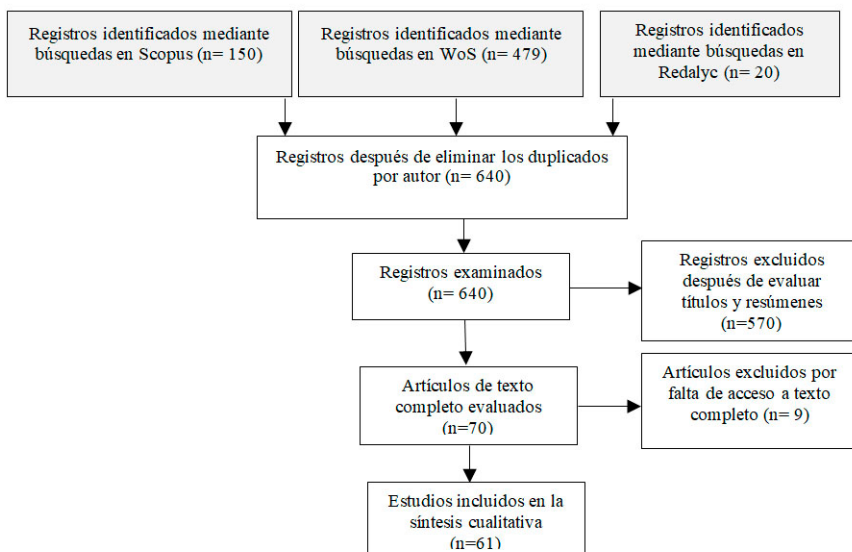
Registros identificados mediante búsquedas en Scopus (n= 150)

Registros identificados mediante búsquedas en WoS (n= 479)

Registros identificados mediante búsquedas en Redalyc (n= 20)

Registros después de eliminar los duplicados por autor (n= 640)

Registros examinados (n= 640)

Registros excluidos después de evaluar títulos y resúmenes (n=570)

Artículos de texto completo evaluados (n=70)

Artículos excluidos por falta de acceso a texto completo (n= 9)

Estudios incluidos en la síntesis cualitativa (n=61)